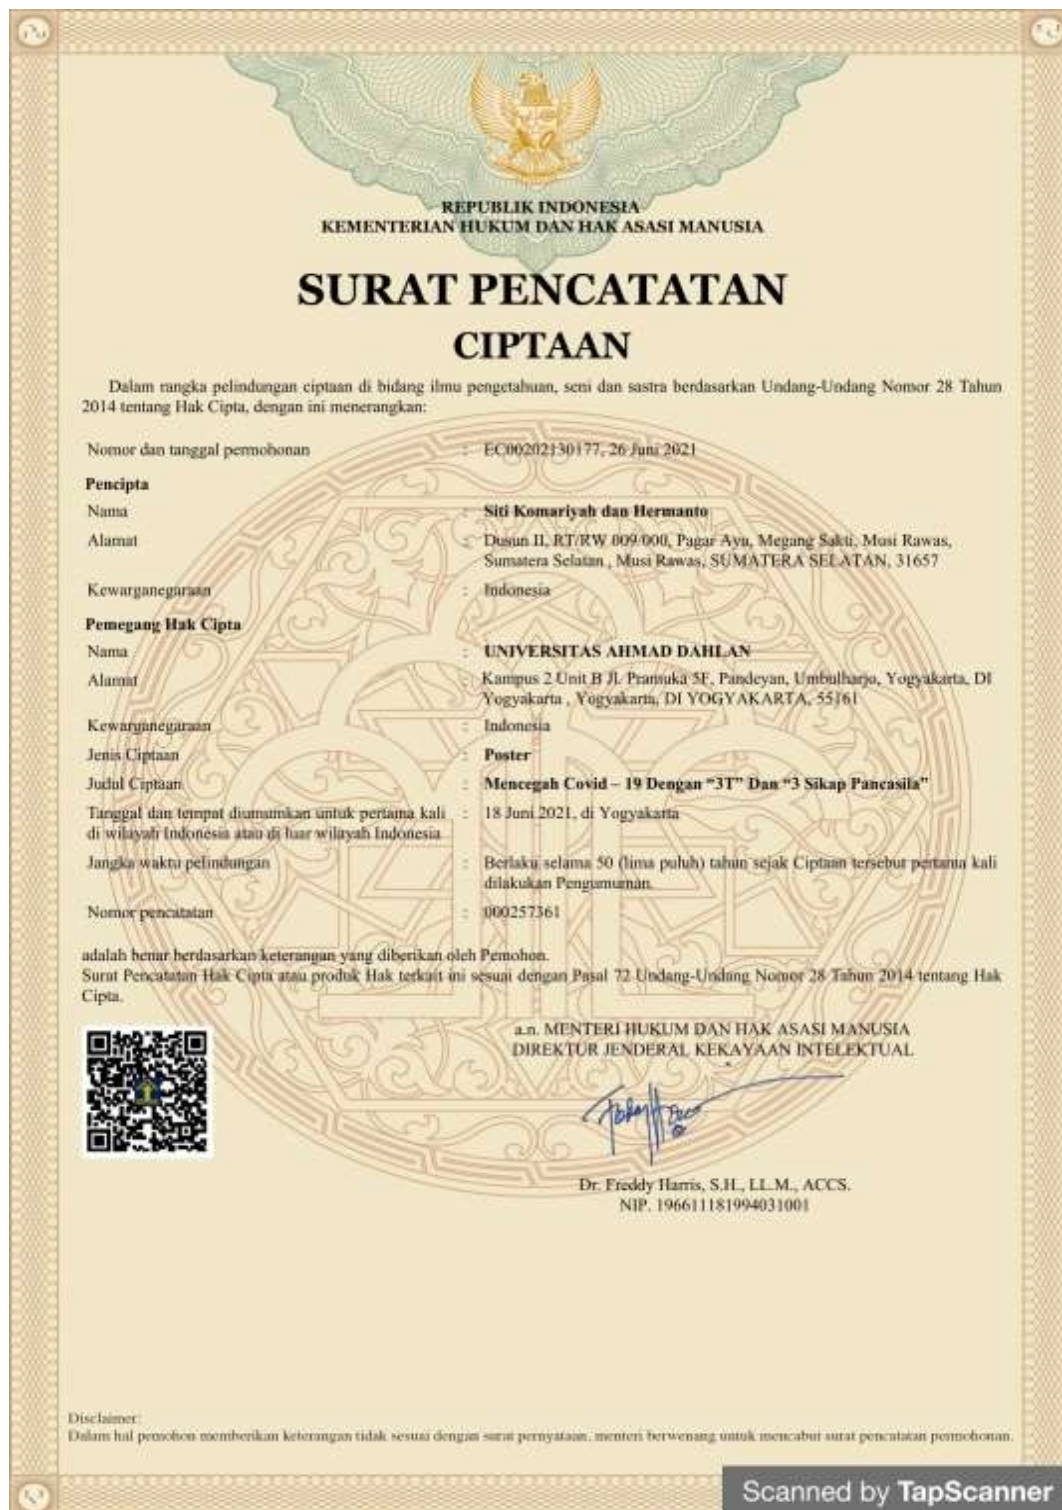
REPUBLIK INDONESIA
KEMENTERIAN HUKUM DAN HAK ASASI MANUSIA

SURAT PENCATATAN
CIPTAAN

Dalam rangka pelindungan ciptaan di bidang ilmu pengetahuan, seni dan sastra berdasarkan Undang-Undang Nomor 28 Tahun 2014 tentang Hak Cipta, dengan ini menerangkan:

| | | |
|---|---|---|
| Nomor dan tanggal permohonan | : | EC00202130177, 26 Juni 2021 |
| **Pencipta** | | |
| Nama | : | **Siti Komariyah dan Hermanto** |
| Alamat | : | Dusun II, RT/RW 009/000, Pagar Ayu, Megang Sakti, Musi Rawas, Sumatera Selatan , Musi Rawas, SUMATERA SELATAN, 31657 |
| Kewarganegaraan | : | Indonesia |
| **Pemegang Hak Cipta** | | |
| Nama | : | **UNIVERSITAS AHMAD DAHLAN** |
| Alamat | : | Kampus 2 Unit B Jl. Pramuka 5F, Pandeyan, Umbulharjo, Yogyakarta, DI Yogyakarta , Yogyakarta, DI YOGYAKARTA, 55161 |
| Kewarganegaraan | : | Indonesia |
| Jenis Ciptaan | : | **Poster** |
| Judul Ciptaan | : | **Mencegah Covid – 19 Dengan "3T" Dan "3 Sikap Pancasila"** |
| Tanggal dan tempat diumumkan untuk pertama kali di wilayah Indonesia atau di luar wilayah Indonesia | : | 18 Juni 2021, di Yogyakarta |
| Jangka waktu pelindungan | : | Berlaku selama 50 (lima puluh) tahun sejak Ciptaan tersebut pertama kali dilakukan Pengumuman. |
| Nomor pencatatan | : | 000257361 |

adalah benar berdasarkan keterangan yang diberikan oleh Pemohon.
Surat Pencatatan Hak Cipta atau produk Hak terkait ini sesuai dengan Pasal 72 Undang-Undang Nomor 28 Tahun 2014 tentang Hak Cipta.

a.n. MENTERI HUKUM DAN HAK ASASI MANUSIA
DIREKTUR JENDERAL KEKAYAAN INTELEKTUAL

Dr. Freddy Harris, S.H., LL.M., ACCS.
NIP. 196611181994031001

Disclaimer:
Dalam hal pemohon memberikan keterangan tidak sesuai dengan surat pernyataan, menteri berwenang untuk mencabut surat pencatatan permohonan.

Scanned by TapScanner